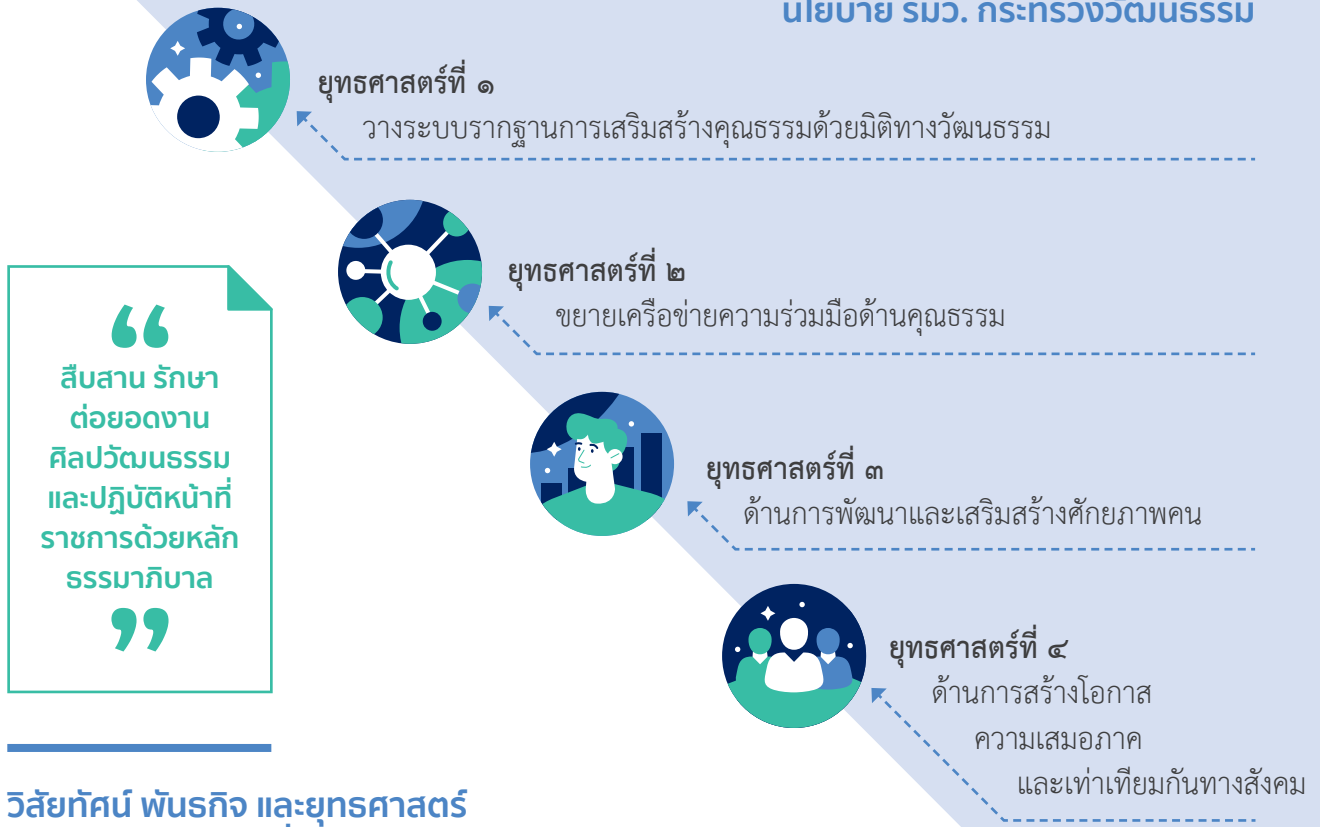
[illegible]

ยุทธศาสตร์ที่ ๑
วางระบบรากฐานการเสริมสร้างคุณธรรมด้วยมิติทางวัฒนธรรม

ยุทธศาสตร์ที่ ๒
ขยายเครือข่ายความร่วมมือด้านคุณธรรม

ยุทธศาสตร์ที่ ๓
ด้านการพัฒนาและเสริมสร้างศักยภาพคน

ยุทธศาสตร์ที่ ๔
ด้านการสร้างโอกาส ความเสมอภาค และเท่าเทียมกันทางสังคม

“ สืบสาน รักษา ต่อยอดงานศิลปวัฒนธรรม และปฏิบัติหน้าที่ราชการด้วยหลักธรรมาภิบาล ”

วิสัยทัศน์ พันธกิจ และยุทธศาสตร์